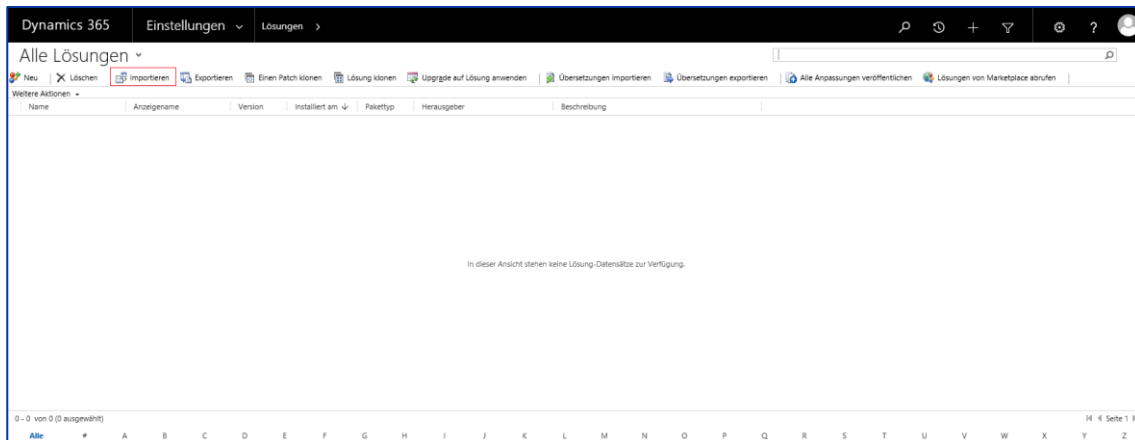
Dynamics 365 Einstellungen Lösungen >

Alle Lösungen

Neu | Löschen | Importieren | Exportieren | Einen Patch klonen | Lösung klonen | Upgrade auf Lösung anwenden | Übersetzungen importieren | Übersetzungen exportieren | Alle Anpassungen veröffentlichen | Lösungen von Marketplace abrufen

Weitere Aktionen

| Name | Anzeigename | Version | Installiert am ↓ | Pakettyp | Herausgeber | Beschreibung |
|---|---|---|---|---|---|---|

In dieser Ansicht stehen keine Lösung-Datensätze zur Verfügung.

0 - 0 von 0 (0 ausgewählt)

Seite 1

Alle # A B C D E F G H I J K L M N O P Q R S T U V W X Y Z